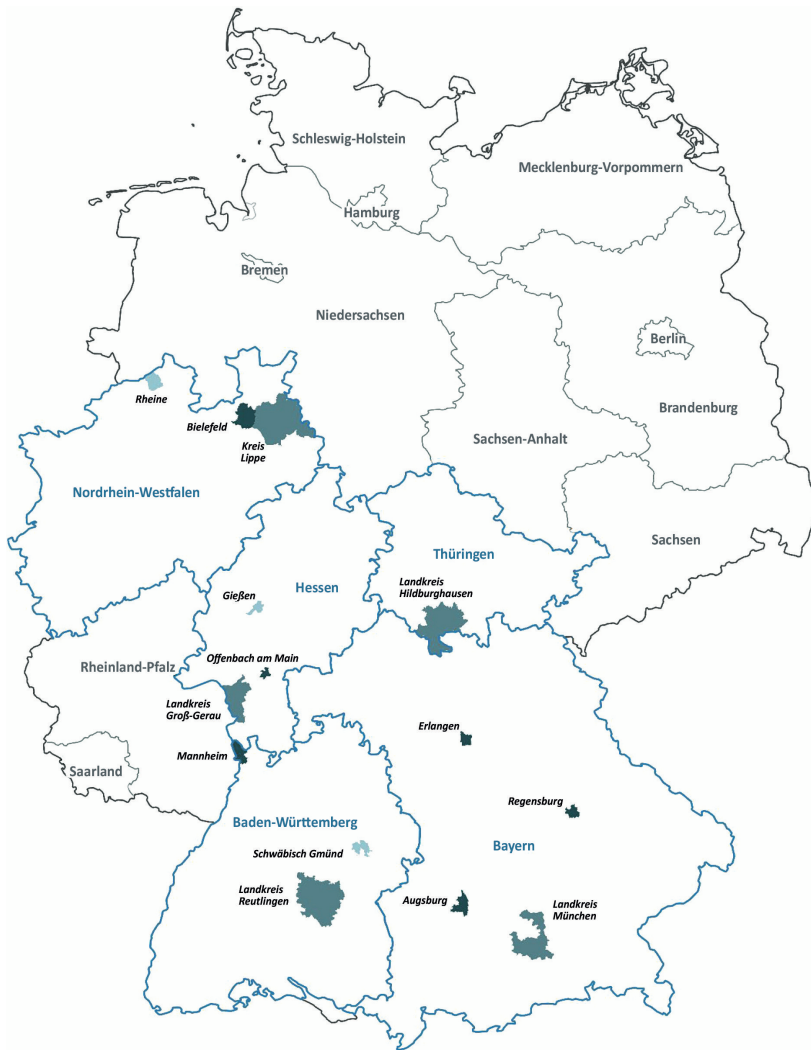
Schleswig-Holstein

Mecklenburg-Vorpommern

Hamburg

Bremen

Niedersachsen

Berlin

Brandenburg

Rheine

Bielefeld

Kreis Lippe

Sachsen-Anhalt

Nordrhein-Westfalen

Thüringen

Sachsen

Hessen

Landkreis Hildburghausen

Gießen

Offenbach am Main

Rheinland-Pfalz

Landkreis Groß-Gerau

Erlangen

Mannheim

Saarland

Regensburg

Baden-Württemberg

Bayern

Schwäbisch Gmünd

Landkreis Reutlingen

Augsburg

Landkreis München